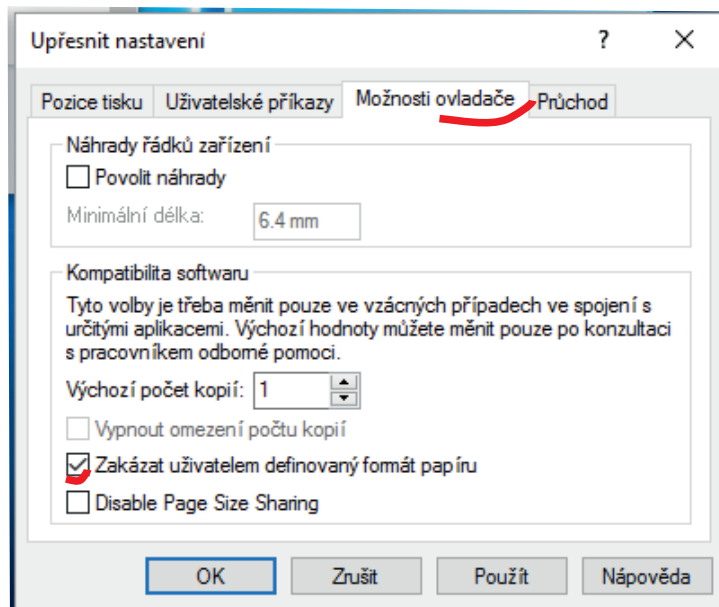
Upřesnit nastavení

?

Pozice tisku

Uživatelské příkazy

Možnosti ovladače

Průchod

Náhrady řádků zařízení

Povolit náhrady

Minimální délka: 6.4 mm

Kompatibilita softwaru

Tyto volby je třeba měnit pouze ve vzácných případech ve spojení s určitými aplikacemi. Výchozí hodnoty můžete měnit pouze po konzultaci s pracovníkem odborné pomoci.

Výchozí počet kopií: 1

Vypnout omezení počtu kopií

Zakázat uživatelem definovaný formát papíru

Disable Page Size Sharing

OK

Zrušit

Použít

Nápověda